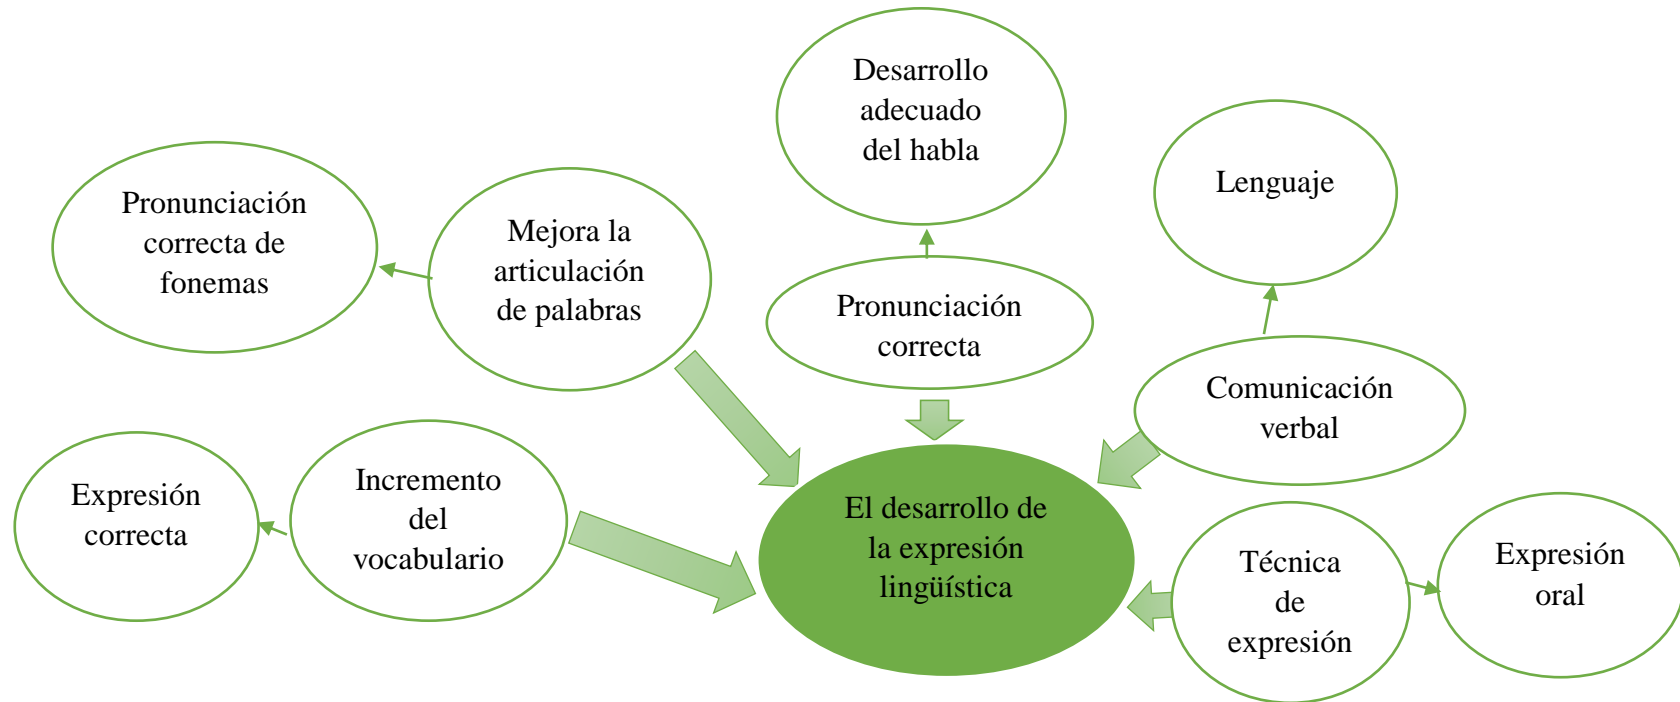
Desarrollo adecuado del habla

Lenguaje

Pronunciación correcta de fonemas

Mejora la articulación de palabras

Pronunciación correcta

Comunicación verbal

Expresión correcta

Incremento del vocabulario

El desarrollo de la expresión lingüística

Técnica de expresión

Expresión oral